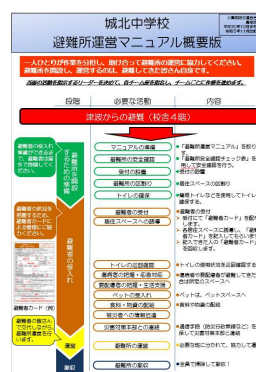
城北中学校
避難所運営マニュアル概要版

一人ひとりが作業を分担し、助け合って避難所の運営に協力してください
避難所を開設し、運営するのは、避難してきた皆さん自身です。

段階　必要な活動　内容

津波からの避難（校舎4階）

避難所開設までの流れ

マニュアルの準備
避難所の安全確認
受付の設置
避難所の区割り
トイレの確保
避難者の受付
屋内スペースへの誘導

避難者の受け入れ

トイレの追加設置
避難所名の掲示・広報
要配慮者の対応・生活支援
ペットの受入れ
食料・物資の配給
被災者への情報伝達
災害対策本部との連絡
避難所の運営

避難者カード（例）

運営

撤収

避難所の閉鎖

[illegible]